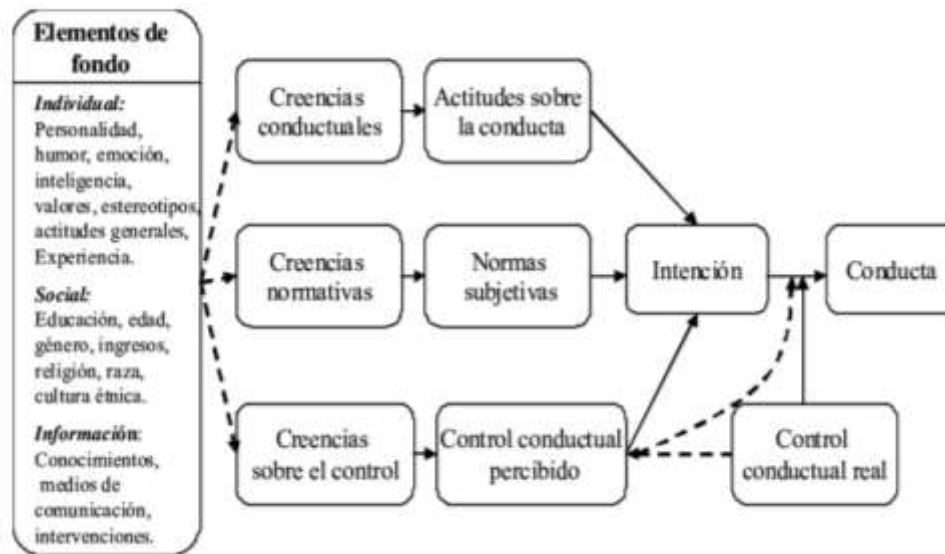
Elementos de fondo

Individual:
Personalidad, humor, emoción, inteligencia, valores, estereotipos, actitudes generales, Experiencia.

Social:
Educación, edad, género, ingresos, religión, raza, cultura étnica.

Información:
Conocimientos, medios de comunicación, intervenciones.

Creencias conductuales

Actitudes sobre la conducta

Creencias normativas

Normas subjetivas

Intención

Conducta

Creencias sobre el control

Control conductual percibido

Control conductual real